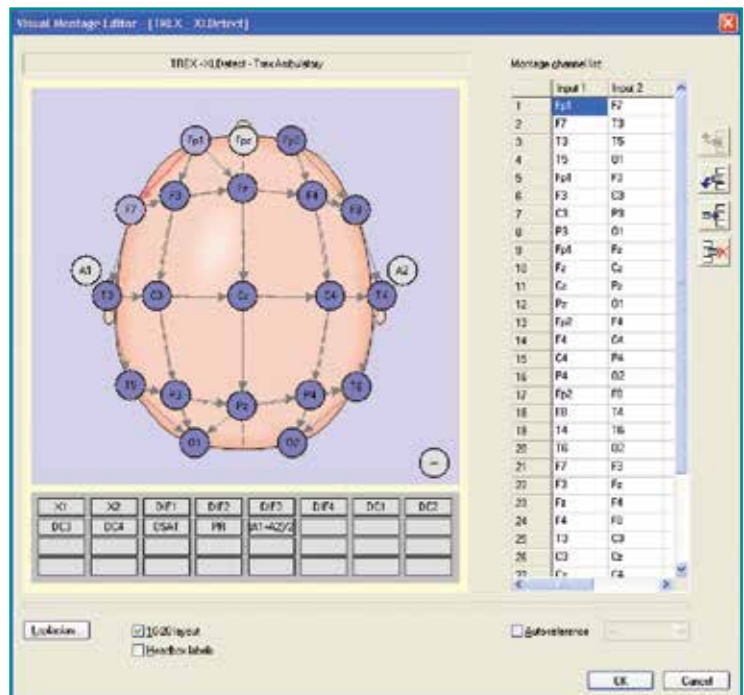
Visual Montage Editor - [TREX - XltDetect]

TREX - XltDetect - Trex Ambulatory

Fp1 Fpz Fp2 F7 F3 Fz F4 F8 A1 T3 C3 Cz C4 T4 A2 T5 P3 Pz P4 T6 O1 O2

| X1 | X2 | DIF1 | DIF2 | DIF3 | DIF4 | DC1 | DC2 |
|---|---|---|---|---|---|---|---|
| DC3 | DC4 | OSAT | PR | (A1+A2)/2 | | | |

Montage channel list

| | Input 1 | Input 2 |
|---|---|---|
| 1 | Fp1 | F7 |
| 2 | F7 | T3 |
| 3 | T3 | T5 |
| 4 | T5 | O1 |
| 5 | Fp1 | F3 |
| 6 | F3 | C3 |
| 7 | C3 | P3 |
| 8 | P3 | O1 |
| 9 | Fp1 | Fz |
| 10 | Fz | Cz |
| 11 | Cz | Pz |
| 12 | Pz | O1 |
| 13 | Fp2 | F8 |
| 14 | F4 | C4 |
| 15 | C4 | P4 |
| 16 | P4 | O2 |
| 17 | Fp2 | F8 |
| 18 | F8 | T4 |
| 19 | T4 | T6 |
| 20 | T6 | O2 |
| 21 | F7 | F3 |
| 22 | F3 | Fz |
| 23 | Fz | F4 |
| 24 | F4 | F8 |
| 25 | T3 | C3 |
| 26 | C3 | Cz |
| 27 | Cz | C4 |

Explosion

10-20 layout

Headbox labels

Autoreference

OK Cancel